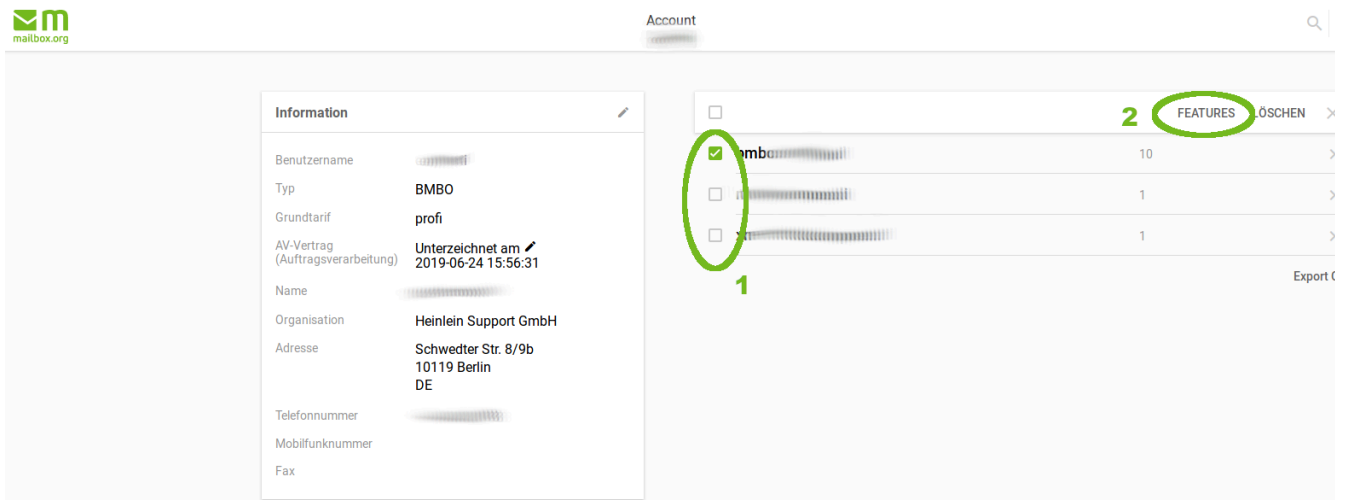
mailbox.org

Account
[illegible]

Information

| | |
|---|---|
| Benutzername | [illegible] |
| Typ | BMBO |
| Grundtarif | profi |
| AV-Vertrag (Auftragsverarbeitung) | Unterzeichnet am 2019-06-24 15:56:31 |
| Name | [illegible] |
| Organisation | Heinlein Support GmbH |
| Adresse | Schwedter Str. 8/9b 10119 Berlin DE |
| Telefonnummer | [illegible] |
| Mobilfunknummer | |
| Fax | |

2 FEATURES LÖSCHEN

| | | |
|---|---|---|
| bmbo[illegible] | 10 | |
| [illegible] | 1 | |
| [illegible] | 1 | |

1

Export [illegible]